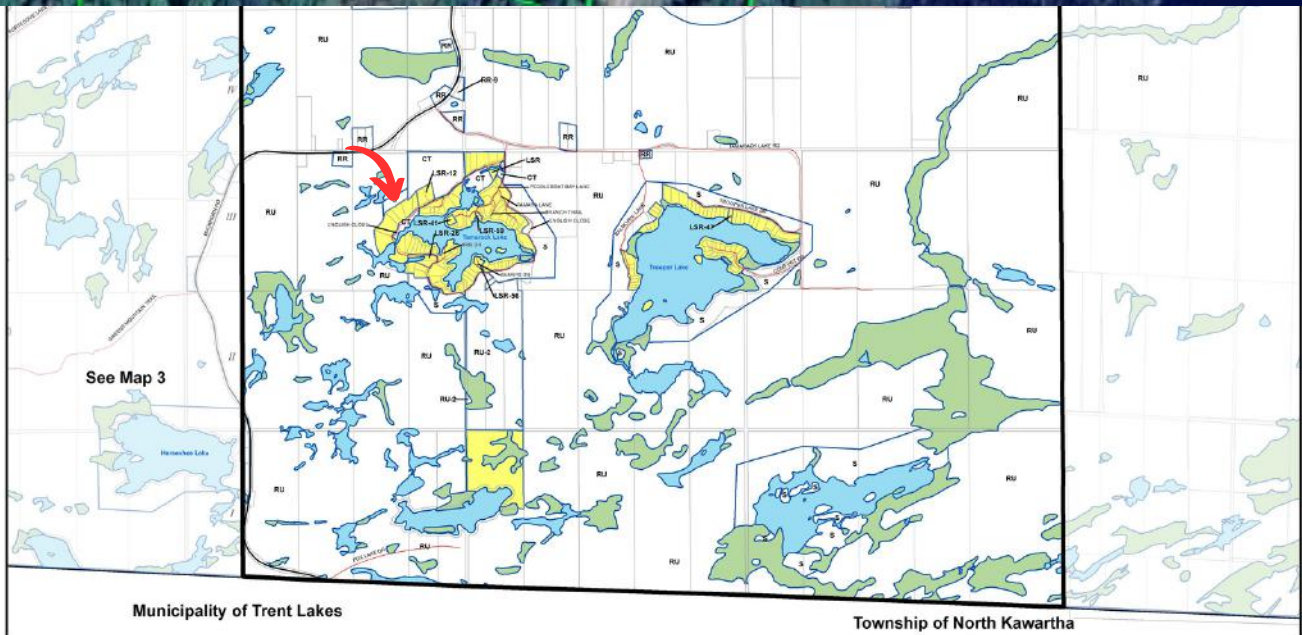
RU
RR
RR-9
RR
RR
RR
RR
RR
RU
RU
RU
CT
LSR
CT
CT
LSR-12
LSR-41
LSR-26
LSR-10
LSR-56
CT
S
S
LSR-47
S
S
S
S
RU
RU
RU
RU
RU-2
RU-2
RU
RU
RU
RU
RU
RU
RU
S
S
S
S
S
RU
Tamarack Lake
Trooper Lake
Harvey Lake

See Map 3

Municipality of Trent Lakes

Township of North Kawartha